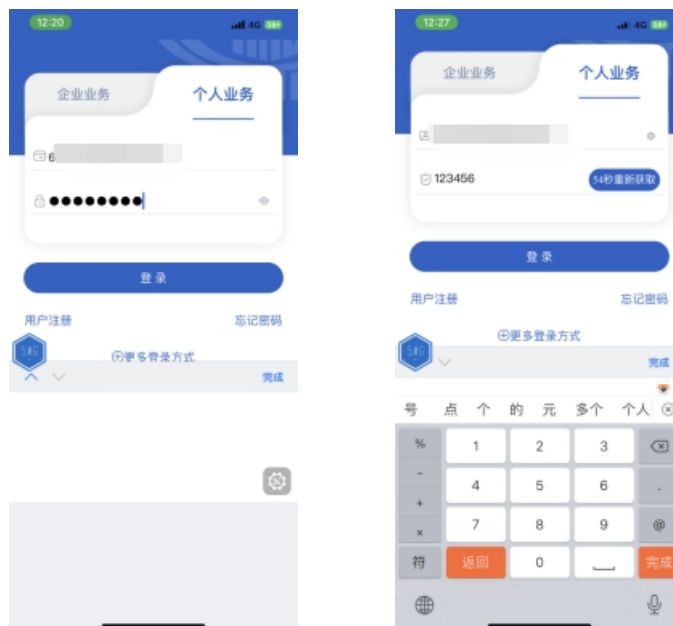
12:20
4G
企业业务
个人业务
6
●●●●●●●●●
登录
用户注册
忘记密码
⊕更多登录方式
完成

12:27
4G
企业业务
个人业务
123456
54秒重新获取
登录
用户注册
忘记密码
⊕更多登录方式
完成
号 点 个 的 元 多个 个人
%
1
2
3
-
4
5
6
.
+
7
8
9
@
×
符
返回
0
完成